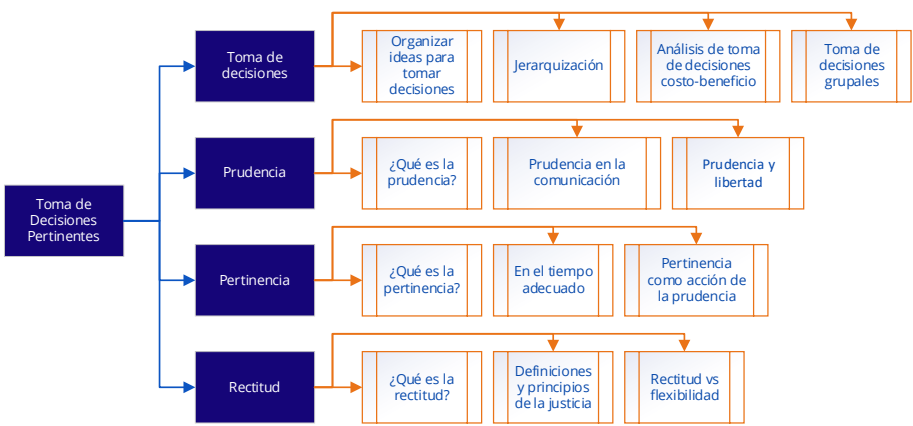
Toma de Decisiones Pertinentes

Toma de decisiones

Organizar ideas para tomar decisiones

Jerarquización

Análisis de toma de decisiones costo-beneficio

Toma de decisiones grupales

Prudencia

¿Qué es la prudencia?

Prudencia en la comunicación

Prudencia y libertad

Pertinencia

¿Qué es la pertinencia?

En el tiempo adecuado

Pertinencia como acción de la prudencia

Rectitud

¿Qué es la rectitud?

Definiciones y principios de la justicia

Rectitud vs flexibilidad